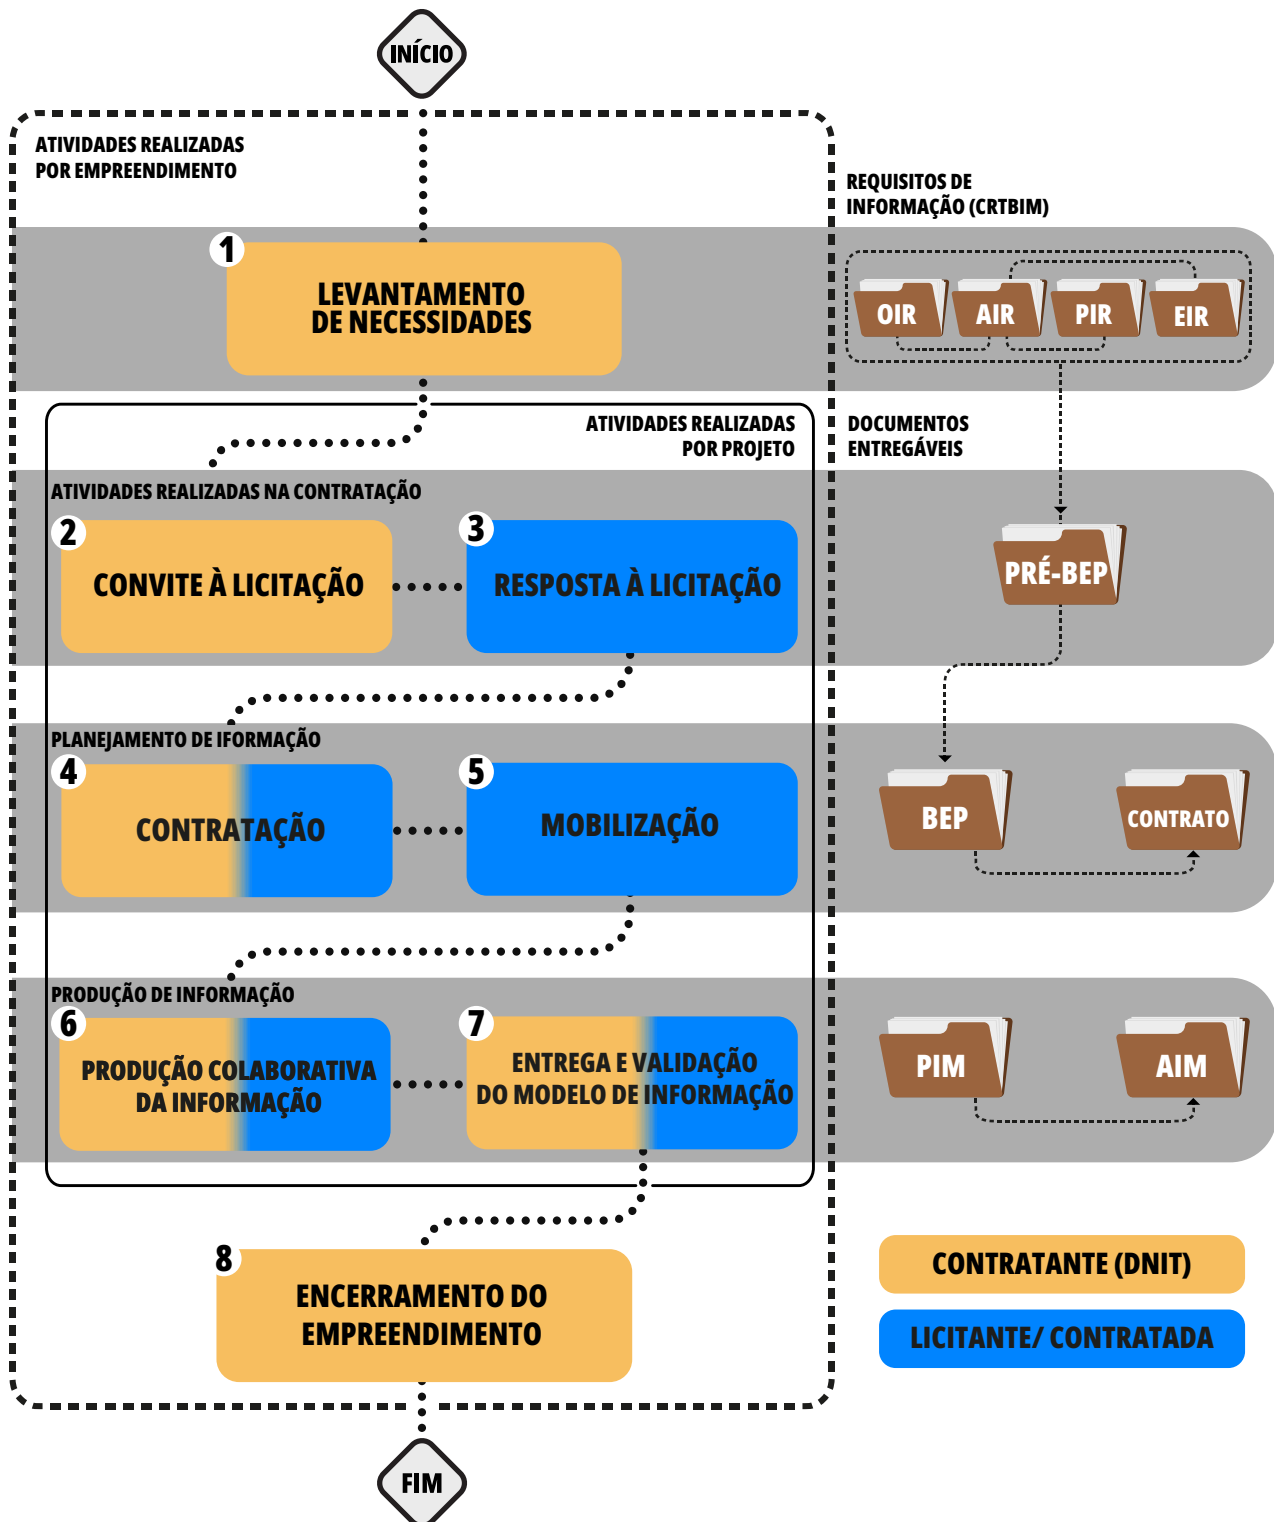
INÍCIO

ATIVIDADES REALIZADAS POR EMPREENDIMENTO

REQUISITOS DE INFORMAÇÃO (CRTBIM)

1
LEVANTAMENTO DE NECESSIDADES

OIR
AIR
PIR
EIR

ATIVIDADES REALIZADAS POR PROJETO

DOCUMENTOS ENTREGÁVEIS

ATIVIDADES REALIZADAS NA CONTRATAÇÃO

2
CONVITE À LICITAÇÃO

3
RESPOSTA À LICITAÇÃO

PRÉ-BEP

PLANEJAMENTO DE IFORMAÇÃO

4
CONTRATAÇÃO

5
MOBILIZAÇÃO

BEP
CONTRATO

PRODUÇÃO DE INFORMAÇÃO

6
PRODUÇÃO COLABORATIVA DA INFORMAÇÃO

7
ENTREGA E VALIDAÇÃO DO MODELO DE INFORMAÇÃO

PIM
AIM

8
ENCERRAMENTO DO EMPREENDIMENTO

CONTRATANTE (DNIT)
LICITANTE/ CONTRATADA

FIM